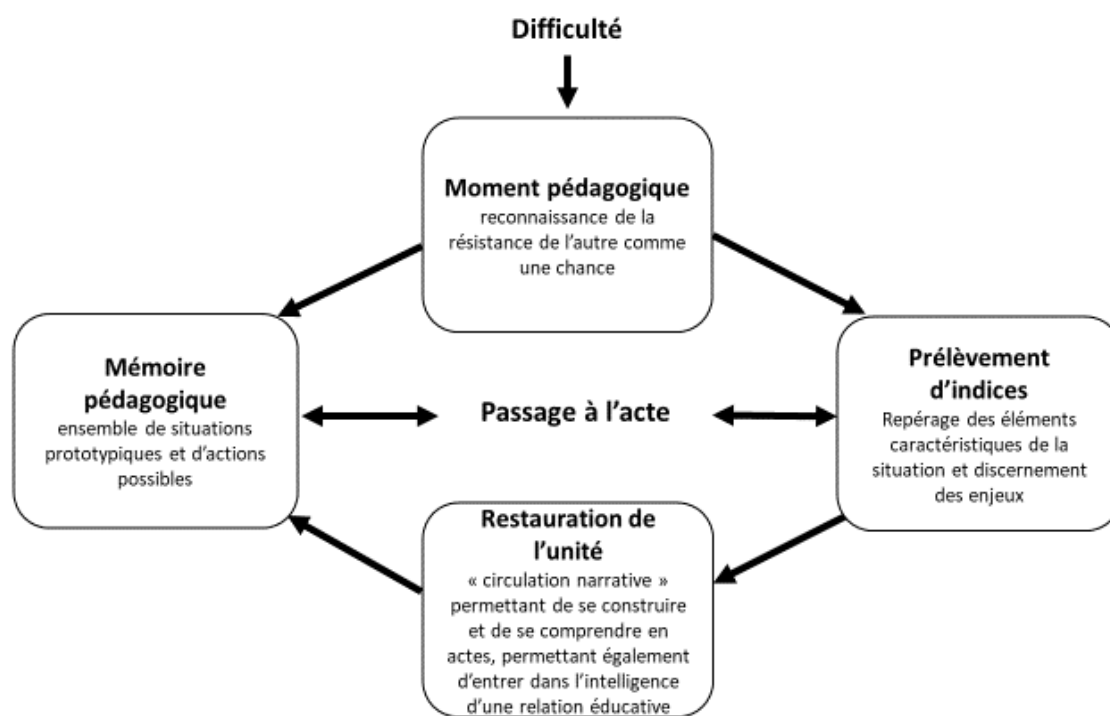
Difficulté

Moment pédagogique
reconnaissance de la résistance de l'autre comme une chance

Mémoire pédagogique
ensemble de situations prototypiques et d'actions possibles

Passage à l'acte

Prélèvement d'indices
Repérage des éléments caractéristiques de la situation et discernement des enjeux

Restauration de l'unité
« circulation narrative » permettant de se construire et de se comprendre en actes, permettant également d'entrer dans l'intelligence d'une relation éducative